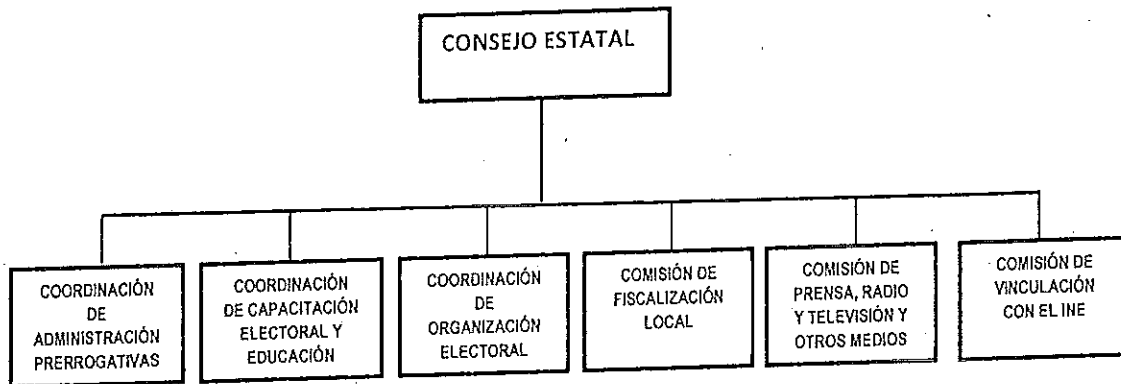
CONSEJO ESTATAL

COORDINACIÓN DE ADMINISTRACIÓN PRERROGATIVAS

COORDINACIÓN DE CAPACITACIÓN ELECTORAL Y EDUCACIÓN

COORDINACIÓN DE ORGANIZACIÓN ELECTORAL

COMISIÓN DE FISCALIZACIÓN LOCAL

COMISIÓN DE PRENSA, RADIO Y TELEVISIÓN Y OTROS MEDIOS

COMISIÓN DE VINCULACIÓN CON EL INE